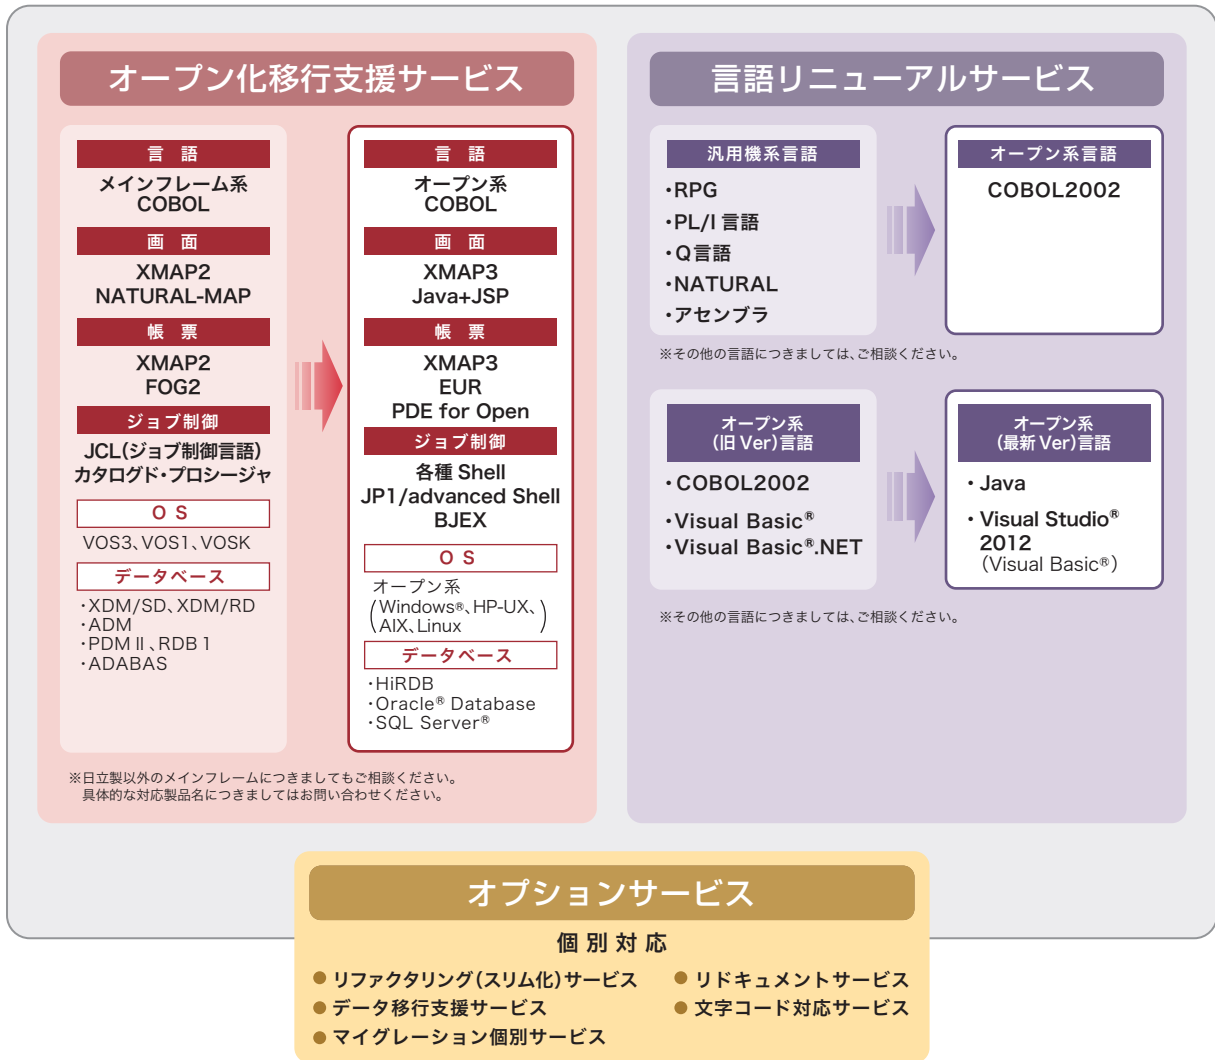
オープン化移行支援サービス

言 語
メインフレーム系
COBOL

画 面
XMAP2
NATURAL-MAP

帳 票
XMAP2
FOG2

ジョブ制御
JCL(ジョブ制御言語)
カタログド・プロシージャ

O S
VOS3、VOS1、VOSK

データベース
・XDM/SD、XDM/RD
・ADM
・PDM II 、RDB 1
・ADABAS

言 語
オープン系
COBOL

画 面
XMAP3
Java+JSP

帳 票
XMAP3
EUR
PDE for Open

ジョブ制御
各種 Shell
JP1/advanced Shell
BJEX

O S
オープン系
(Windows®、HP-UX、AIX、Linux)

データベース
・HiRDB
・Oracle® Database
・SQL Server®

※日立製以外のメインフレームにつきましてもご相談ください。
具体的な対応製品名につきましてはお問い合わせください。

言語リニューアルサービス

汎用機系言語
・RPG
・PL/I 言語
・Q言語
・NATURAL
・アセンブラ

オープン系言語
COBOL2002

※その他の言語につきましては、ご相談ください。

オープン系
(旧 Ver)言語
・COBOL2002
・Visual Basic®
・Visual Basic®.NET

オープン系
(最新 Ver)言語
・Java
・Visual Studio® 2012
(Visual Basic®)

※その他の言語につきましては、ご相談ください。

オプションサービス

個 別 対 応
● リファクタリング(スリム化)サービス
● データ移行支援サービス
● マイグレーション個別サービス
● リドキュメントサービス
● 文字コード対応サービス